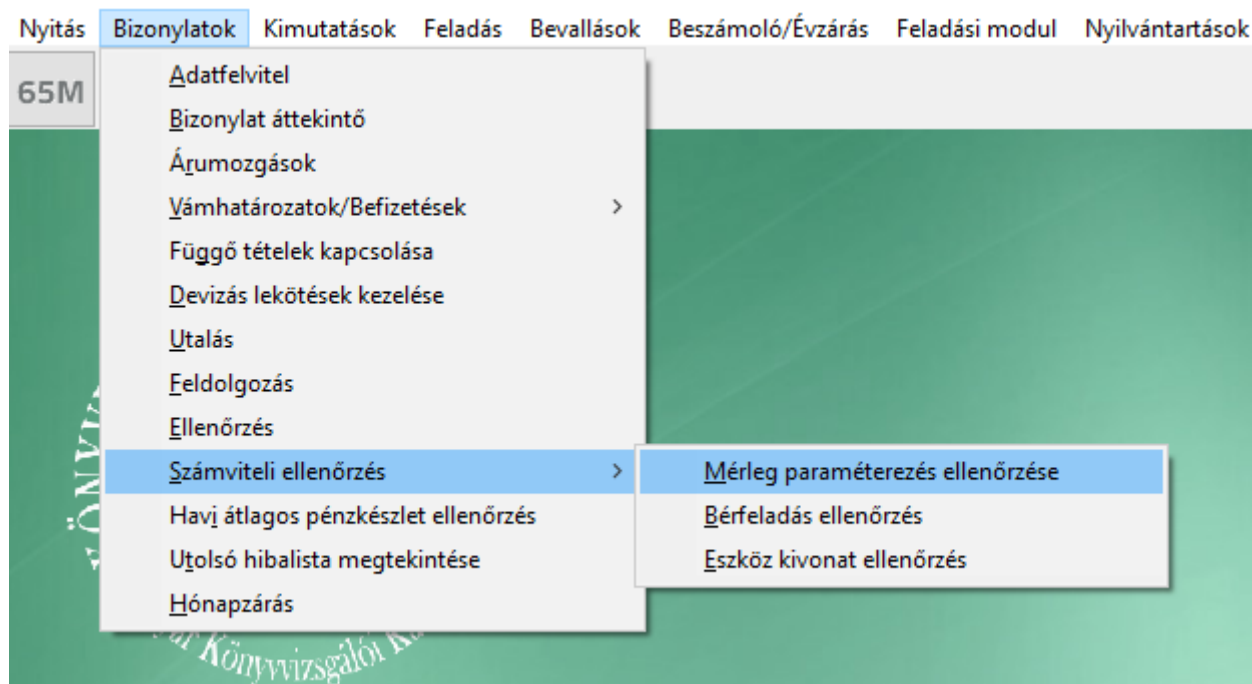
Nyitás Bizonylatok Kimutatások Feladás Bevallások Beszámoló/Évzárás Feladási modul Nyilvántartások

65M

Adatfelvitel
Bizonylat áttekintő
Árumozgások
Vámhatározatok/Befizetések >
Függő tételek kapcsolása
Devizás lekötések kezelése
Utalás
Feldolgozás
Ellenőrzés
Számviteli ellenőrzés >
Havi átlagos pénzkészlet ellenőrzés
Utolsó hibalista megtekintése
Hónapzárás

Mérleg paraméterezés ellenőrzése
Bérfeladás ellenőrzés
Eszköz kivonat ellenőrzés

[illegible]Könyvvizsgálói K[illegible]